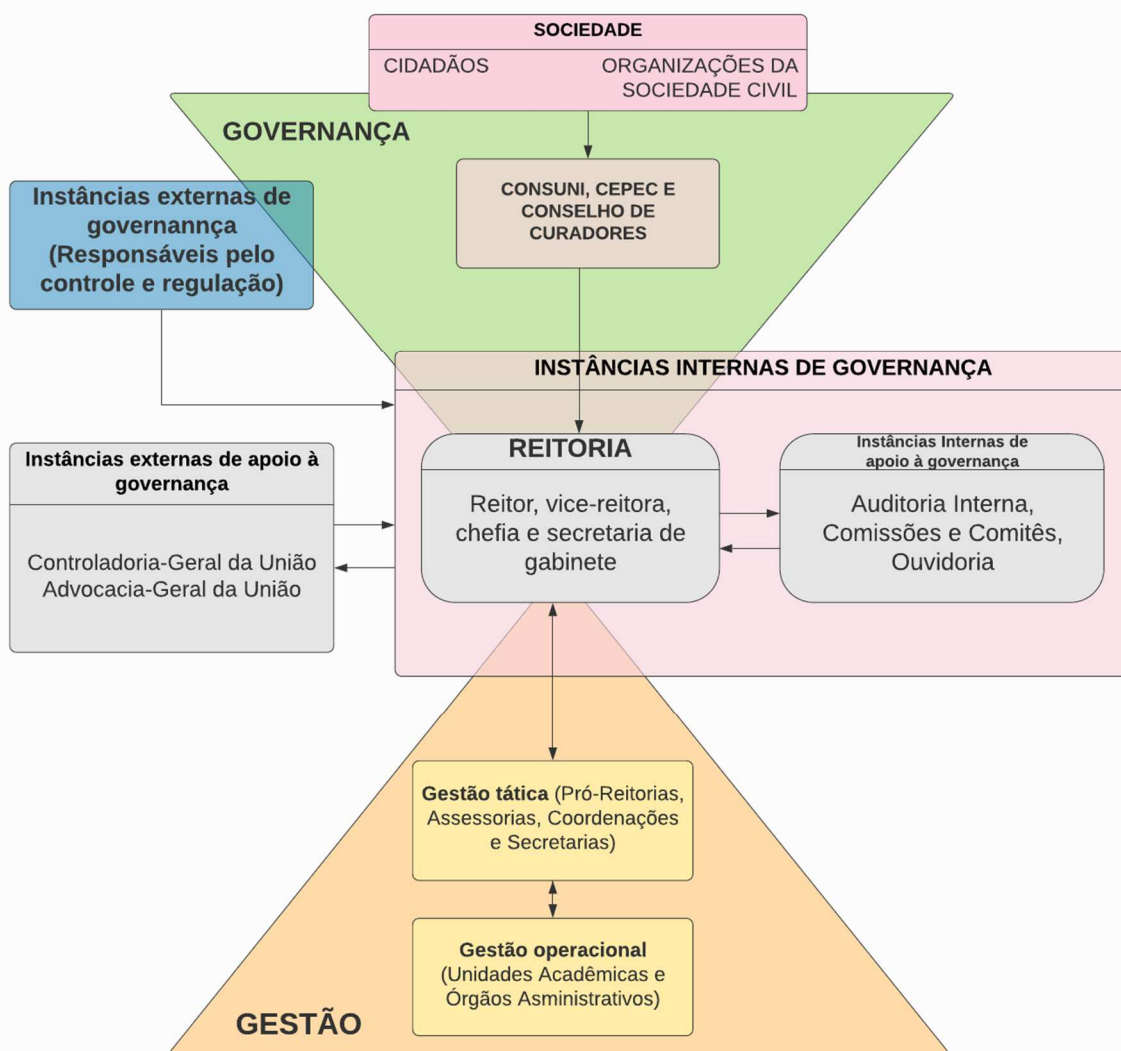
SOCIEDADE

CIDADÃOS

ORGANIZAÇÕES DA SOCIEDADE CIVIL

GOVERNANÇA

Instâncias externas de governannça (Responsáveis pelo controle e regulação)

CONSUNI, CEPEC E CONSELHO DE CURADORES

INSTÂNCIAS INTERNAS DE GOVERNANÇA

Instâncias externas de apoio à governança

Controladoria-Geral da União
Advocacia-Geral da União

REITORIA

Reitor, vice-reitora, chefia e secretaria de gabinete

Instâncias Internas de apoio à governança

Auditoria Interna, Comissões e Comitês, Ouvidoria

**Gestão tática** (Pró-Reitorias, Assessorias, Coordenações e Secretarias)

**Gestão operacional** (Unidades Acadêmicas e Órgãos Asministrativos)

GESTÃO